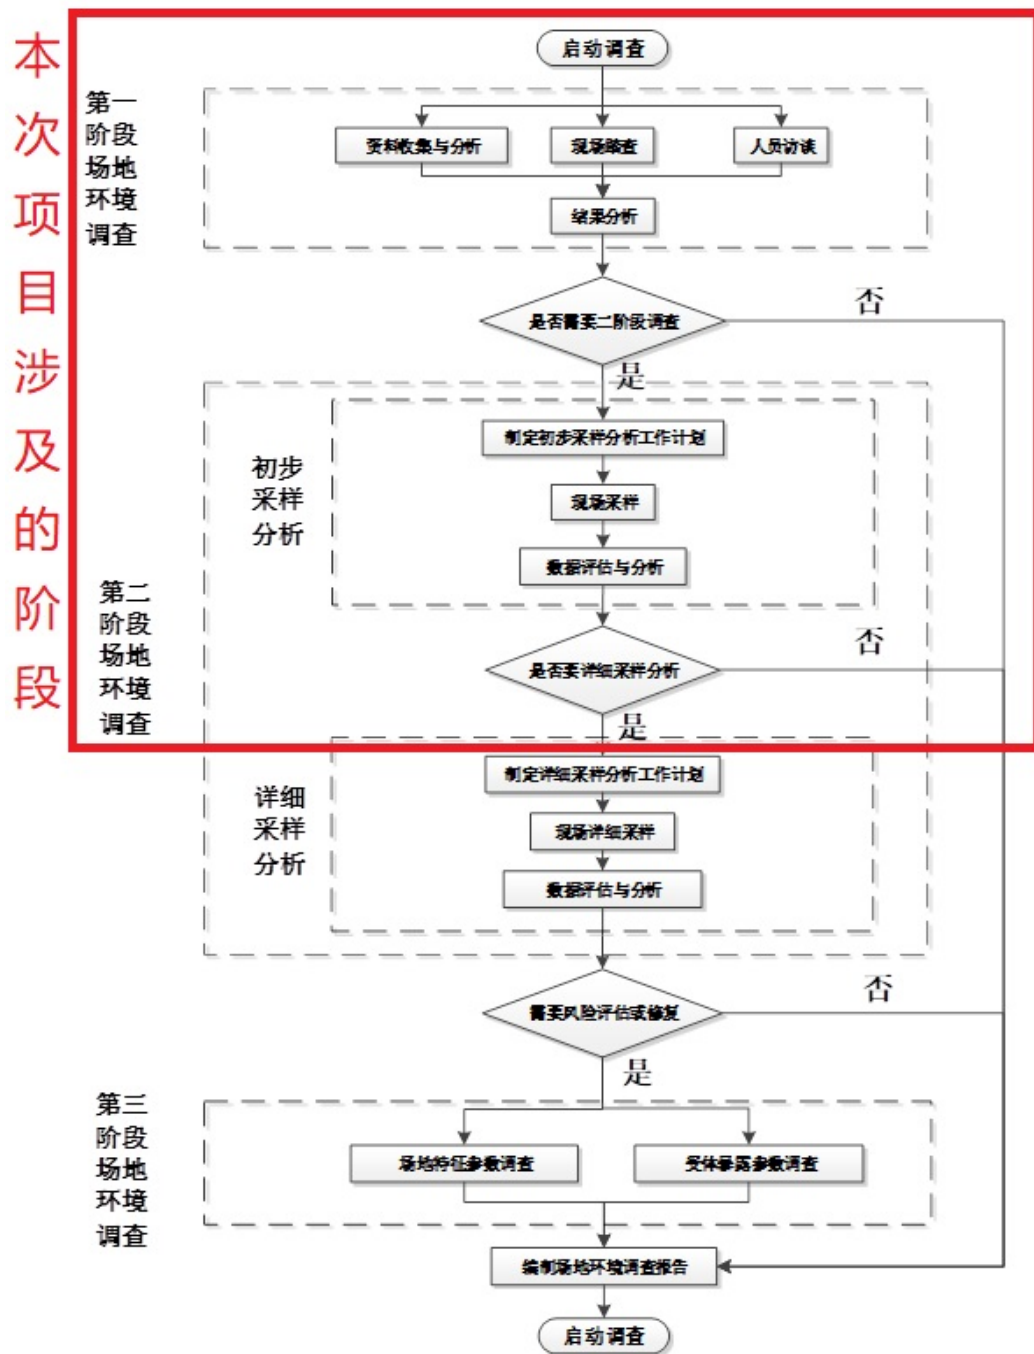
本次项目涉及的阶段

启动调查

第一阶段场地环境调查

资料收集与分析

现场踏查

人员访谈

结果分析

是否需要二阶段调查

否

是

第二阶段场地环境调查

初步采样分析

制定初步采样分析工作计划

现场采样

数据评估与分析

是否要详细采样分析

否

是

详细采样分析

制定详细采样分析工作计划

现场详细采样

数据评估与分析

需要风险评估或修复

否

是

第三阶段场地环境调查

场地特征参数调查

受体暴露参数调查

编制场地环境调查报告

启动调查